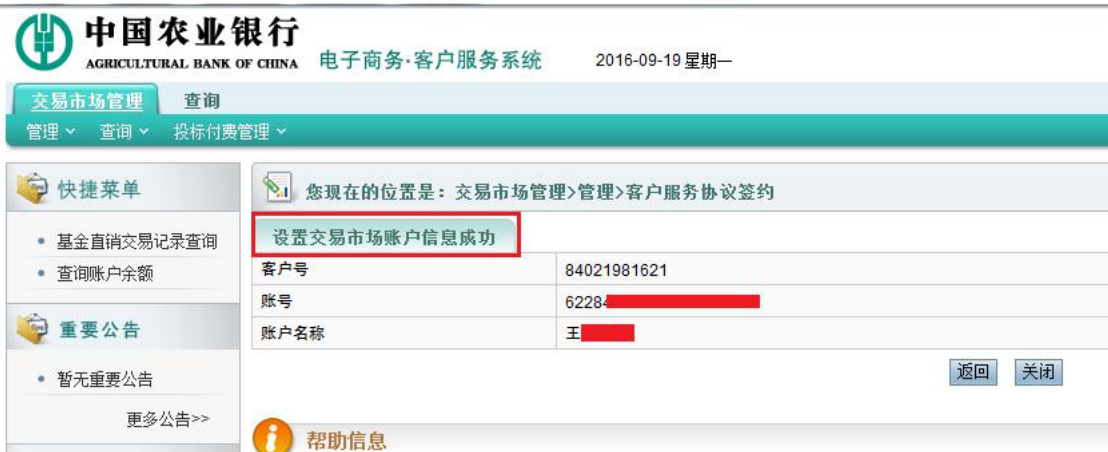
中国农业银行
AGRICULTURAL BANK OF CHINA 电子商务·客户服务系统 2016-09-19 星期一

交易市场管理 查询

管理 查询 投标付费管理

快捷菜单

• 基金直销交易记录查询
• 查询账户余额

重要公告

• 暂无重要公告

更多公告>>

您现在的位置是：交易市场管理>管理>客户服务协议签约

设置交易市场账户信息成功

| 客户号 | 84021981621 |
|---|---|
| 账号 | 62284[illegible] |
| 账户名称 | 王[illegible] |

返回 关闭

帮助信息